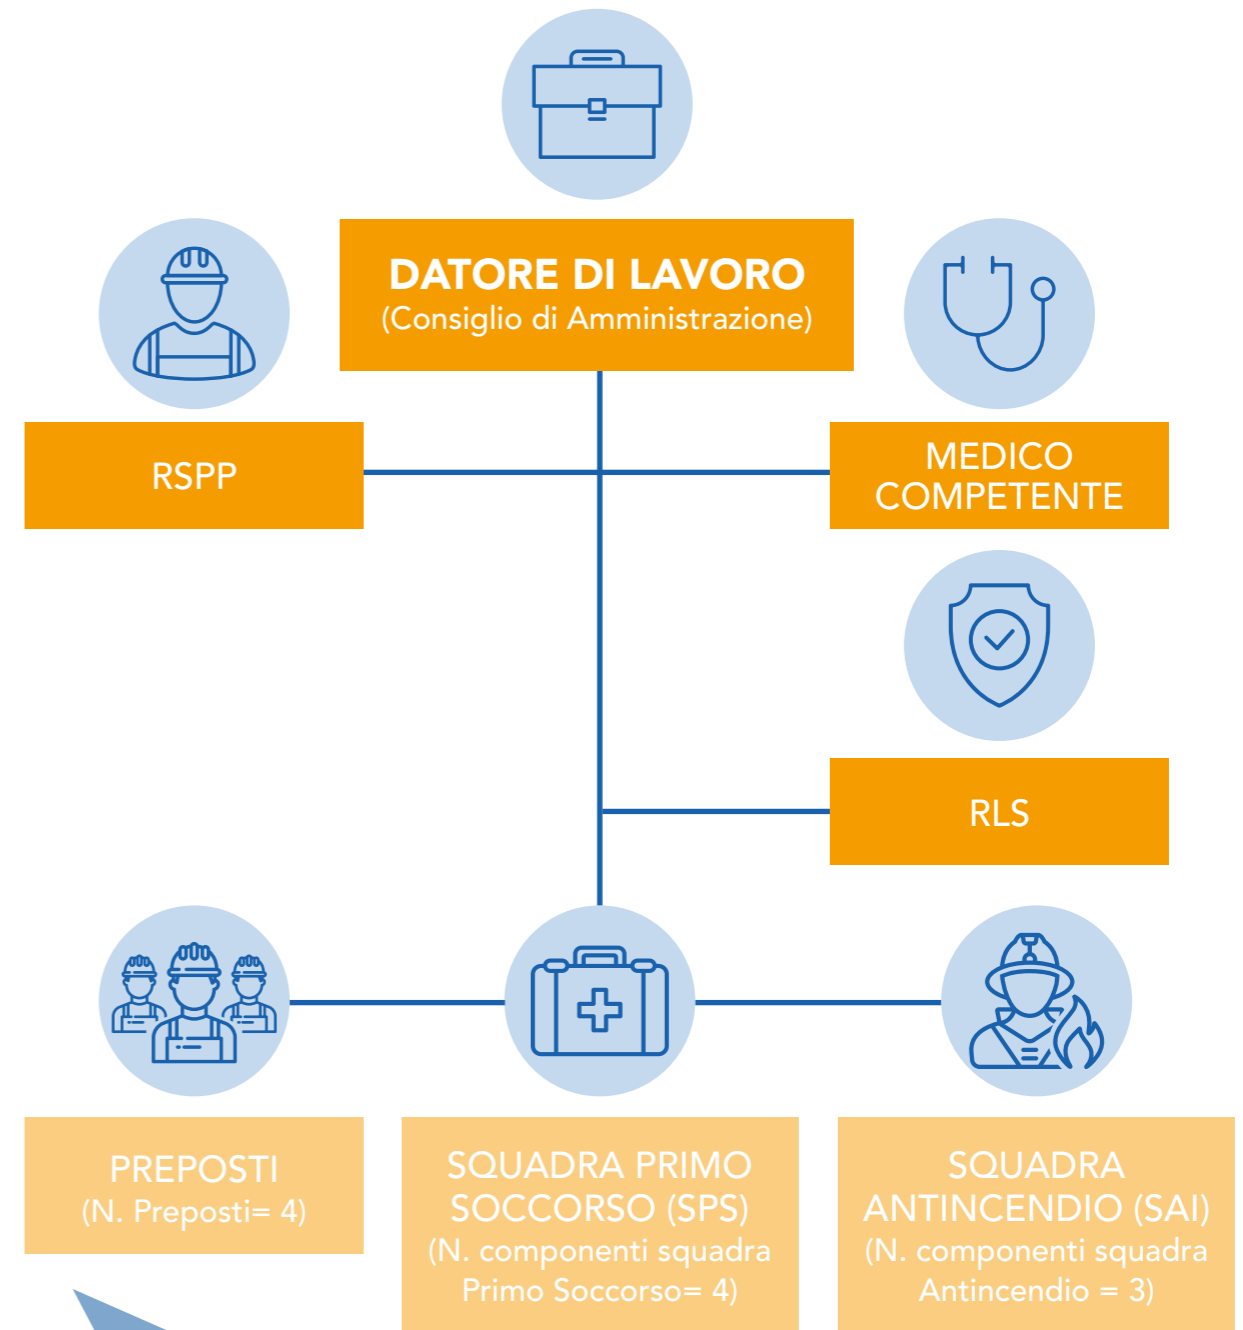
DATORE DI LAVORO
(Consiglio di Amministrazione)

RSPP

MEDICO COMPETENTE

RLS

PREPOSTI
(N. Preposti= 4)

SQUADRA PRIMO SOCCORSO (SPS)
(N. componenti squadra Primo Soccorso= 4)

SQUADRA ANTINCENDIO (SAI)
(N. componenti squadra Antincendio = 3)